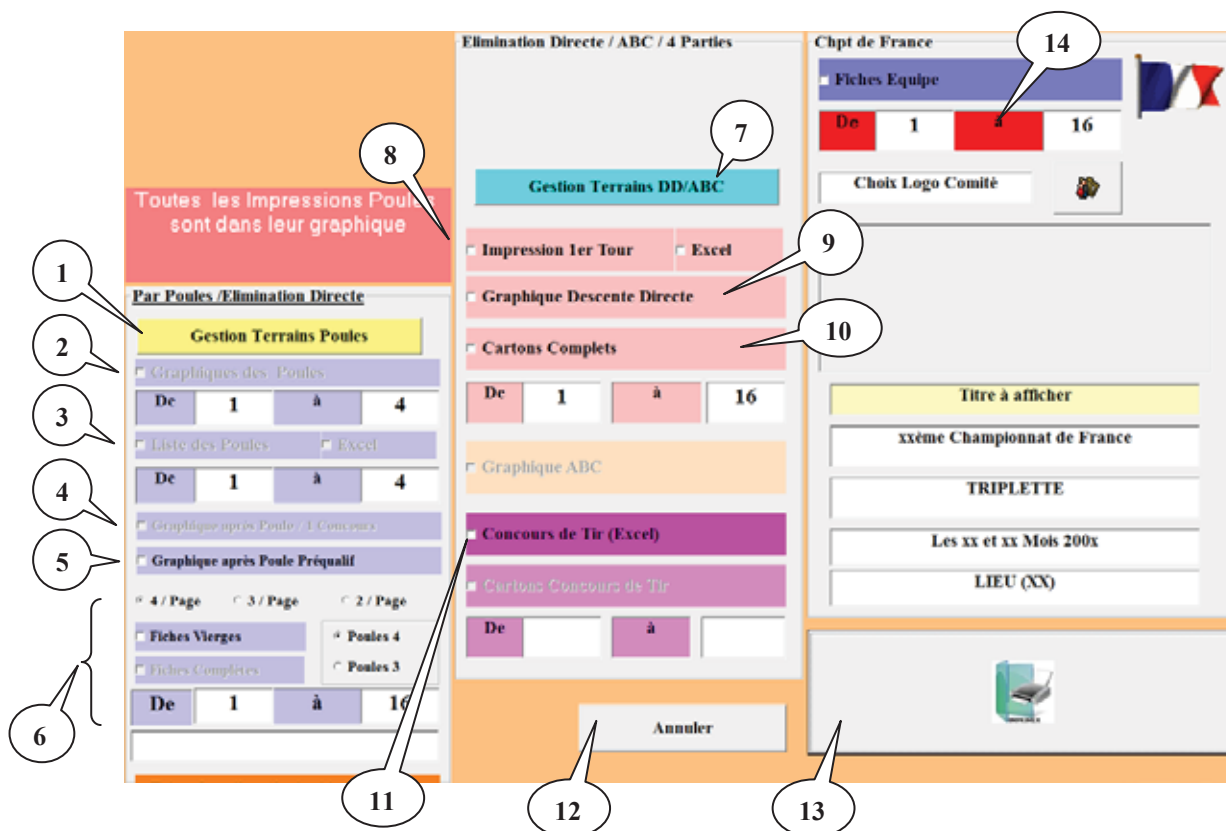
Toutes les Impressions Poules sont dans leur graphique

Par Poules /Elimination Directe

Gestion Terrains Poules

Graphiques des Poules

| De | 1 | à | 4 |
|---|---|---|---|

Liste des Poules
Excel

| De | 1 | à | 4 |
|---|---|---|---|

Graphique après Poule / 1 Concours

Graphique après Poule Préqualif

4 / Page
3 / Page
2 / Page

Fiches Vierges
Fiches Complètes

Poules 4
Poules 3

| De | 1 | à | 16 |
|---|---|---|---|

Elimination Directe / ABC / 4 Parties

Gestion Terrains DD/ABC

Impression 1er Tour
Excel

Graphique Descente Directe

Cartons Complets

| De | 1 | à | 16 |
|---|---|---|---|

Graphique ABC

Concours de Tir (Excel)

Cartons Concours de Tir

| De | | à | |
|---|---|---|---|

Annuler

Chpt de France

Fiches Equipe

| De | 1 | à | 16 |
|---|---|---|---|

Choix Logo Comité

Titre à afficher

xxème Championnat de France

TRIPLETTE

Les xx et xx Mois 200x

LIEU (XX)

1
2
3
4
5
6
7
8
9
10
11
12
13
14